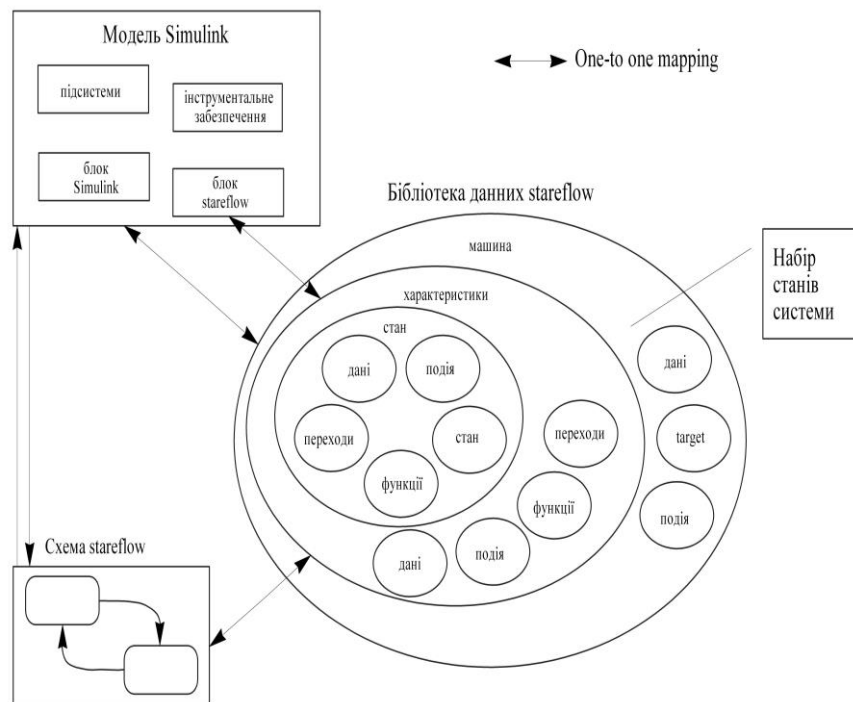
Модель Simulink

підсистеми

інструментальне забезпечення

блок Simulink

блок stareflow

One-to one mapping

Бібліотека данних stareflow

машина

Набір станів системи

характеристики

стан

дані

подія

переходи

стан

функції

переходи

функції

дані

target

подія

дані

подія

Схема stareflow